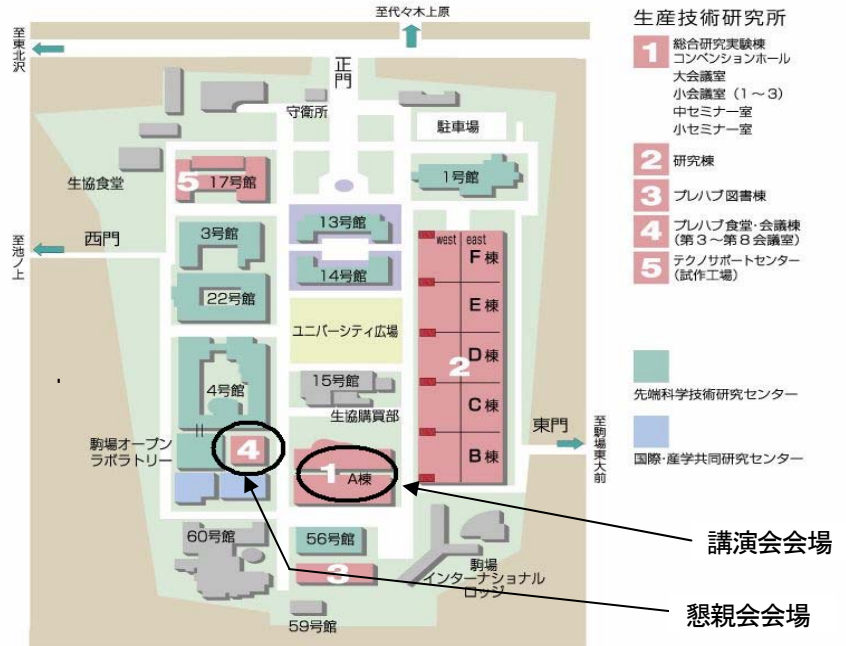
至代々木上原

至東北沢

正門

守衛所

駐車場

生協食堂

5 17号館

1号館

13号館

西門

3号館

至池ノ上

14号館

22号館

ユニバーシティ広場

4号館

15号館

生協購買部

駒場オープンラボラトリー

4

1 A棟

60号館

56号館

3

駒場インターナショナルロッジ

59号館

west east

F棟

E棟

D棟

2

C棟

B棟

東門

至駒場東大前

講演会会場

懇親会会場

生産技術研究所

1 総合研究実験棟
コンベンションホール
大会議室
小会議室（1～3）
中セミナー室
小セミナー室

2 研究棟

3 プレハブ図書棟

4 プレハブ食堂・会議棟
（第3～第8会議室）

5 テクノサポートセンター
（試作工場）

先端科学技術研究センター

国際・産学共同研究センター